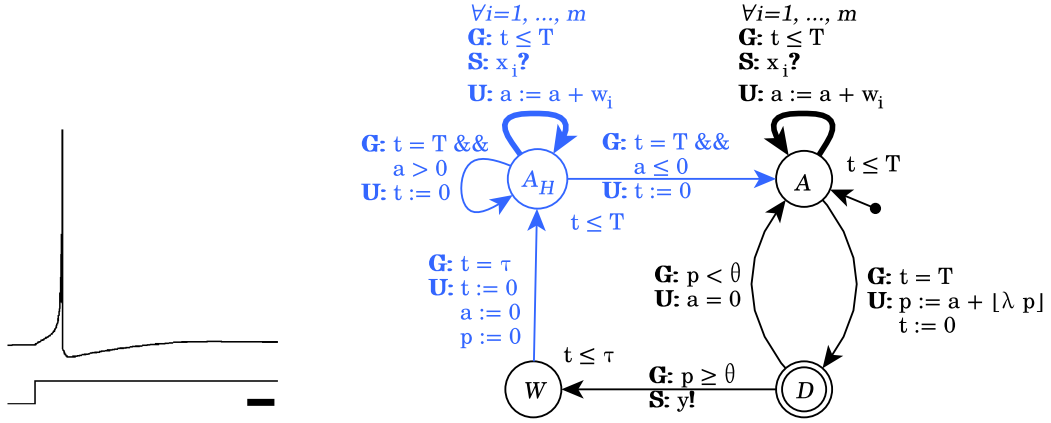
$\forall i=1, ..., m$
**G:** $t \leq T$
**S:** $x_i$**?**
**U:** $a := a + w_i$

**G:** $t = T$ && $a > 0$
**U:** $t := 0$

$A_H$

**G:** $t = T$ && $a \leq 0$
**U:** $t := 0$

$t \leq T$

$\forall i=1, ..., m$
**G:** $t \leq T$
**S:** $x_i$**?**
**U:** $a := a + w_i$

$A$

$t \leq T$

**G:** $t = \tau$
**U:** $t := 0$
$a := 0$
$p := 0$

**G:** $p < \theta$
**U:** $a = 0$

**G:** $t = T$
**U:** $p := a + \lfloor \lambda\ p \rfloor$
$t := 0$

$t \leq \tau$

$W$

**G:** $p \geq \theta$
**S:** y**!**

$D$